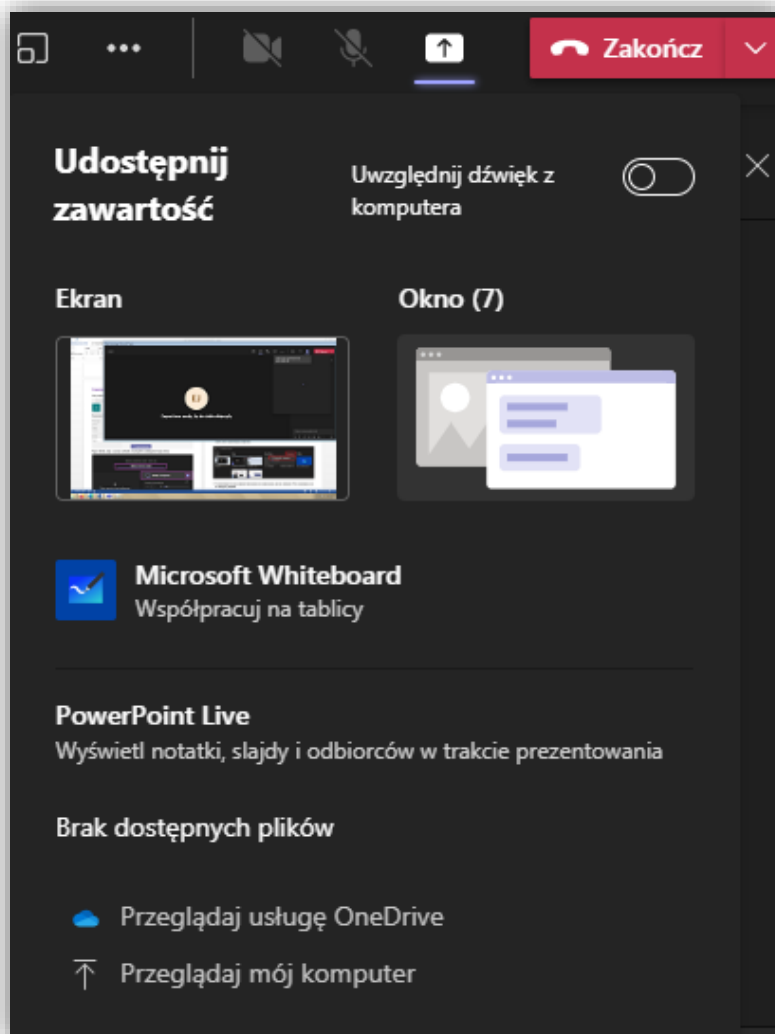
Zakończ

Udostępnij zawartość

Uwzględnij dźwięk z komputera

Ekran

Okno (7)

Microsoft Whiteboard
Współpracuj na tablicy

PowerPoint Live
Wyświetl notatki, slajdy i odbiorców w trakcie prezentowania

Brak dostępnych plików

Przeglądaj usługę OneDrive

Przeglądaj mój komputer